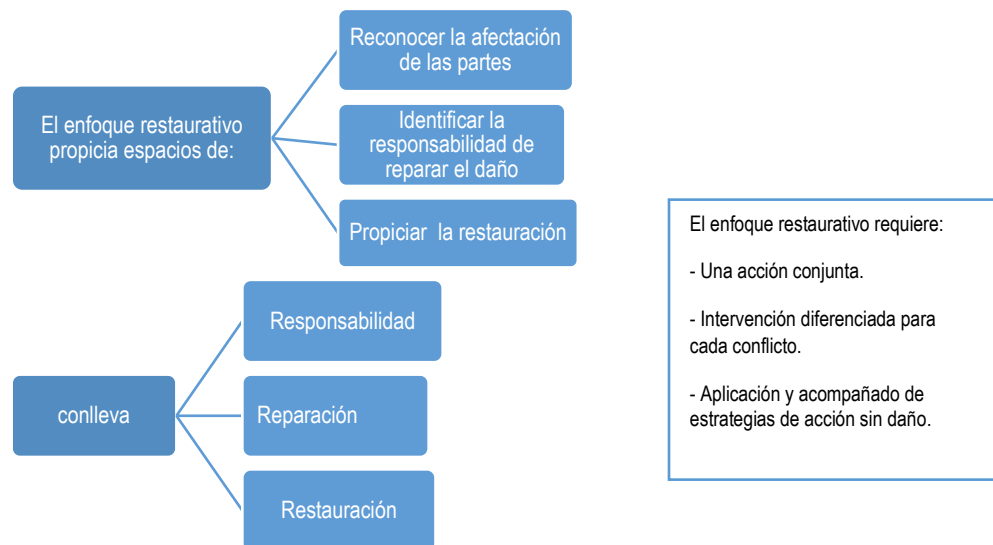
El enfoque restaurativo propicia espacios de:

Reconocer la afectación de las partes

Identificar la responsabilidad de reparar el daño

Propiciar  la restauración

conlleva

Responsabilidad

Reparación

Restauración

El enfoque restaurativo requiere:

- Una acción conjunta.

- Intervención diferenciada para cada conflicto.

- Aplicación y acompañado de estrategias de acción sin daño.